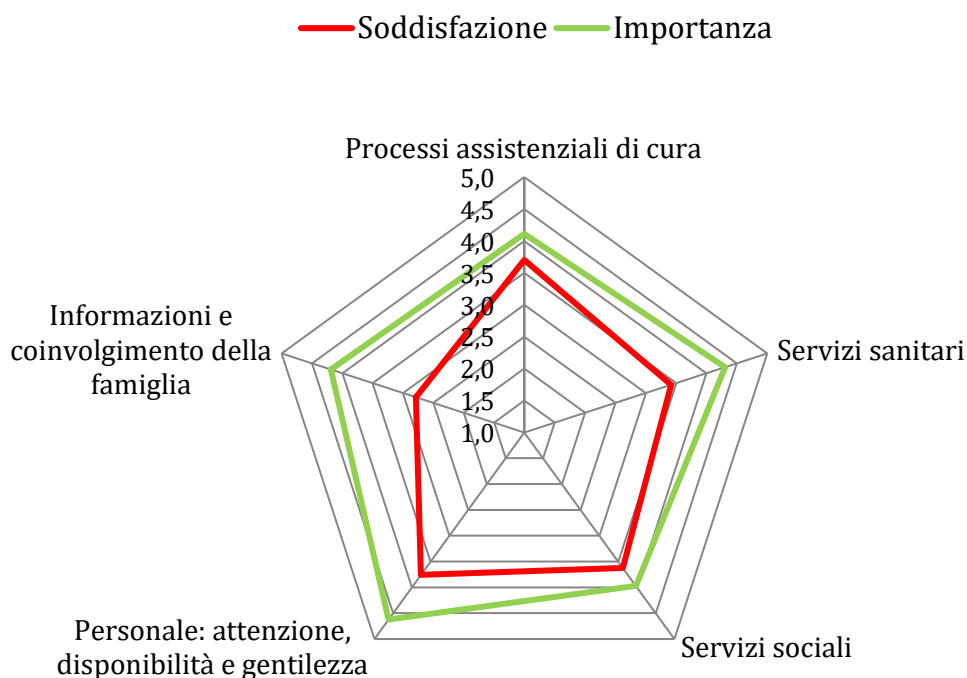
Soddisfazione Importanza

Processi assistenziali di cura

5,0
4,5
4,0
3,5
3,0
2,5
2,0
1,5
1,0

Informazioni e coinvolgimento della famiglia

Servizi sanitari

Personale: attenzione, disponibilità e gentilezza

Servizi sociali